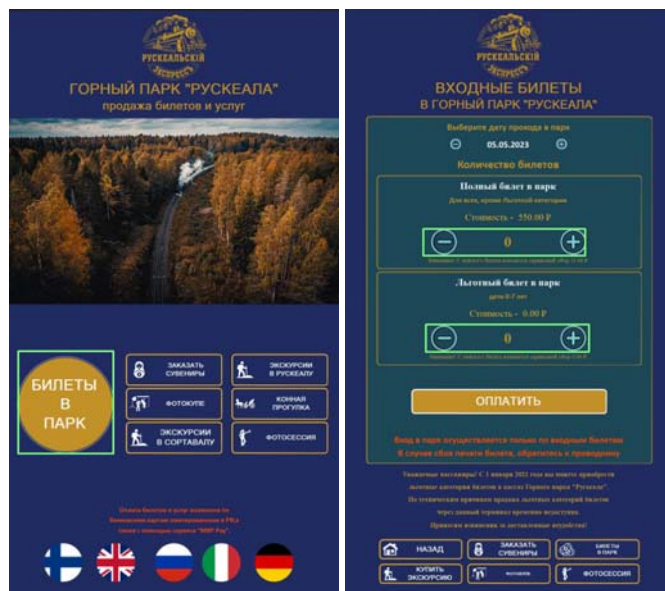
РУСКЕАЛЬСКIЙ ЭКСПРЕССЪ

ГОРНЫЙ ПАРК "РУСКЕАЛА"
продажа билетов и услуг

БИЛЕТЫ В ПАРК

ЗАКАЗАТЬ СУВЕНИРЫ

ЭКСКУРСИИ В РУСКЕАЛУ

ФОТОКУПЕ

КОННАЯ ПРОГУЛКА

ЭКСКУРСИИ В СОРТАВАЛУ

ФОТОСЕССИЯ

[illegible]

РУСКЕАЛЬСКIЙ ЭКСПРЕССЪ

ВХОДНЫЕ БИЛЕТЫ
В ГОРНЫЙ ПАРК "РУСКЕАЛА"

Выберите дату прохода в парк

05.05.2023

Количество билетов

Полный билет в парк
Для всех, кроме льготной категории

Стоимость - 550.00 ₽

0

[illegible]

Льготный билет в парк
дети 0-7 лет

Стоимость - 0.00 ₽

0

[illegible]

ОПЛАТИТЬ

Вход в парк осуществляется только по входным билетам
В случае сбоя печати билета, обратитесь к проводнику

Уважаемые посетители! С 1 января 2023 года вы можете приобрести льготные категории билетов в кассах Горного парка "Рускеала".
По техническим причинам продажа льготных категорий билетов через данный терминал временно недоступна.
Приносим извинения за доставленные неудобства!

НАЗАД

ЗАКАЗАТЬ СУВЕНИРЫ

БИЛЕТЫ В ПАРК

КУПИТЬ ЭКСКУРСИЮ

ФОТОКУПЕ

ФОТОСЕССИЯ